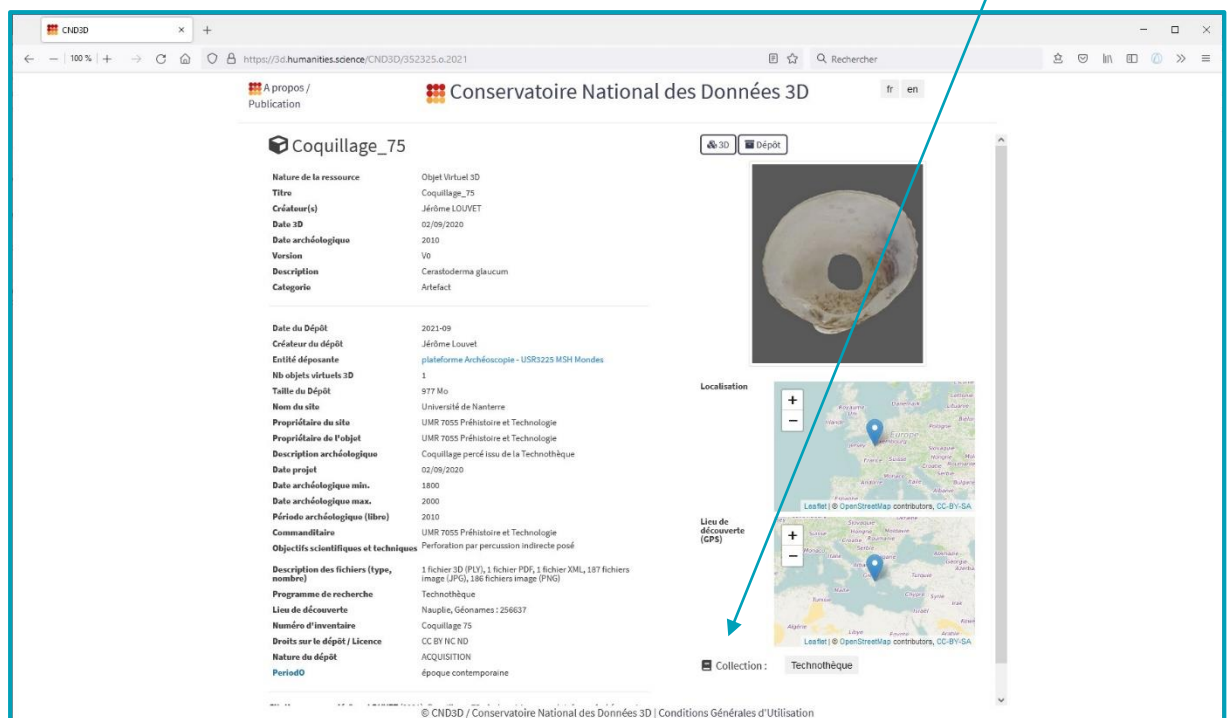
CND3D × +

100 % https://3d.humanities.science/CND3D/352325.o.2021 Rechercher

A propos / Publication

Conservatoire National des Données 3D

fr en

Coquillage_75

| | |
|---|---|
| Nature de la ressource | Objet Virtuel 3D |
| Titre | Coquillage_75 |
| Créateur(s) | Jérôme LOUVET |
| Date 3D | 02/09/2020 |
| Date archéologique | 2010 |
| Version | V0 |
| Description | Cerastoderma glaucum |
| Catégorie | Artefact |

| | |
|---|---|
| Date du Dépôt | 2021-09 |
| Créateur du dépôt | Jérôme Louvet |
| Entité déposante | plateforme Archéoscopie - USR3225 MSH Mondes |
| Nb objets virtuels 3D | 1 |
| Taille du Dépôt | 977 Mo |
| Nom du site | Université de Nanterre |
| Propriétaire du site | UMR 7055 Préhistoire et Technologie |
| Propriétaire de l'objet | UMR 7055 Préhistoire et Technologie |
| Description archéologique | Coquillage percé issu de la Technothèque |
| Date projet | 02/09/2020 |
| Date archéologique min. | 1800 |
| Date archéologique max. | 2000 |
| Période archéologique (libre) | 2010 |
| Commanditaire | UMR 7055 Préhistoire et Technologie |
| Objectifs scientifiques et techniques | Perforation par percussion indirecte posé |
| Description des fichiers (type, nombre) | 1 fichier 3D (PLY), 1 fichier PDF, 1 fichier XML, 187 fichiers image (JPG), 186 fichiers image (PNG) |
| Programme de recherche | Technothèque |
| Lieu de découverte | Nauplie, Géonames : 256637 |
| Numéro d'inventaire | Coquillage 75 |
| Droits sur le dépôt / Licence | CC BY NC ND |
| Nature du dépôt | ACQUISITION |
| PeriodO | époque contemporaine |

3D Dépôt

Localisation

Europe

Leaflet | © OpenStreetMap contributors, CC-BY-SA

Lieu de découverte (GPS)

Leaflet | © OpenStreetMap contributors, CC-BY-SA

Collection : Technothèque

© CND3D / Conservatoire National des Données 3D | Conditions Générales d'Utilisation